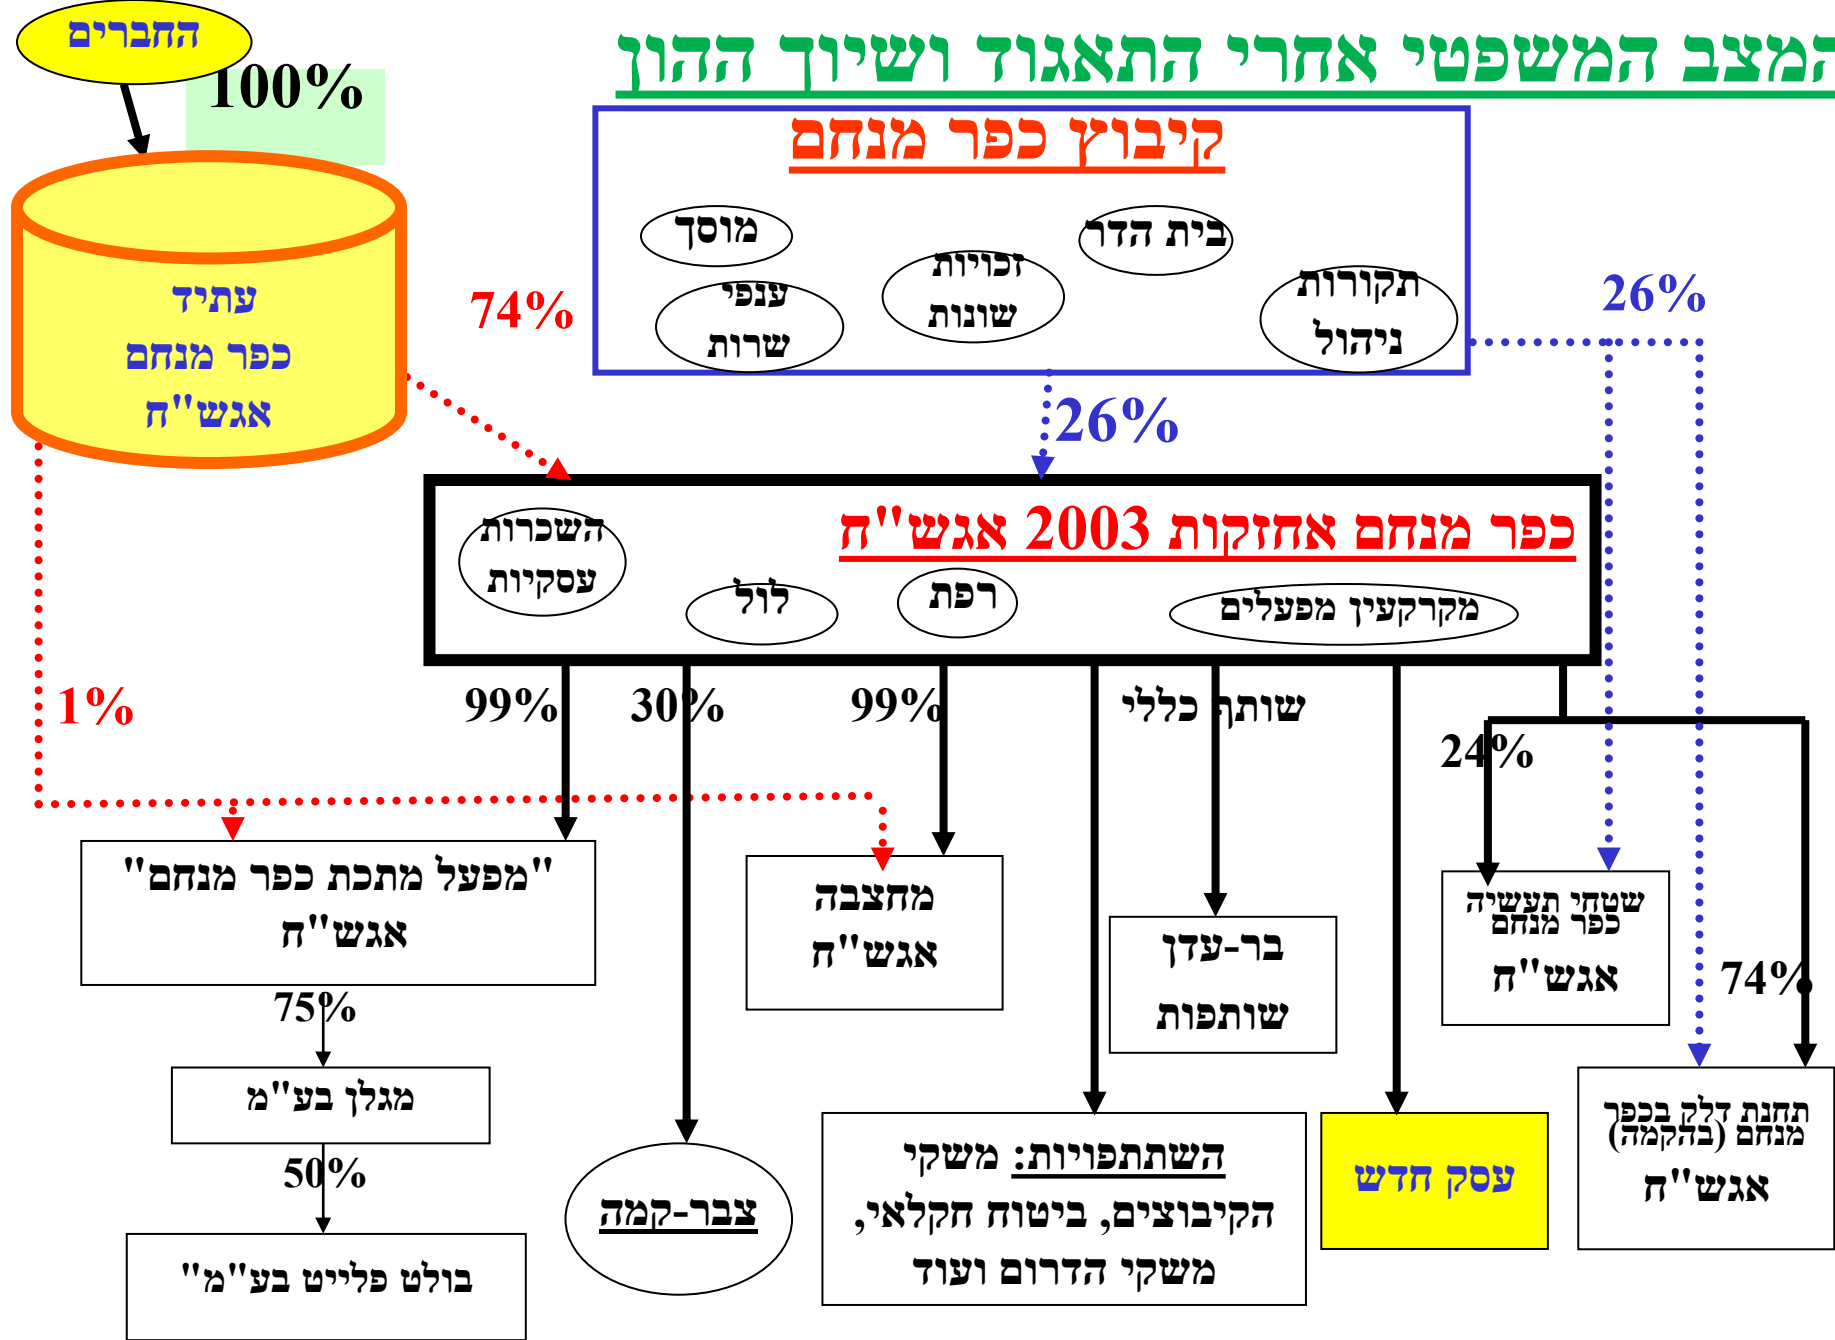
המצב המשפטי אחרי התאגוד ושיוך ההון

החברים
100%

עתיד
כפר מנחם
אגש"ח

קיבוץ כפר מנחם
מוסך
בית הדר
זכויות שונות
ענפי שרות
תקורות ניהול

74%
26%
26%

כפר מנחם אחזקות 2003 אגש"ח
השכרות עסקיות
לול
רפת
מקרקעין מפעלים

1%
99%
30%
99%
שותף כללי
24%
74%

"מפעל מתכת כפר מנחם" אגש"ח
75%
מגלן בע"מ
50%
"בולט פלייט בע"מ"

צבר-קמה

מחצבה אגש"ח

השתתפויות: משקי הקיבוצים, ביטוח חקלאי, משקי הדרום ועוד

בר-עדן שותפות

עסק חדש

שטחי תעשיה כפר מנחם אגש"ח

תחנת דלק בכפר מנחם (בהקמה) אגש"ח